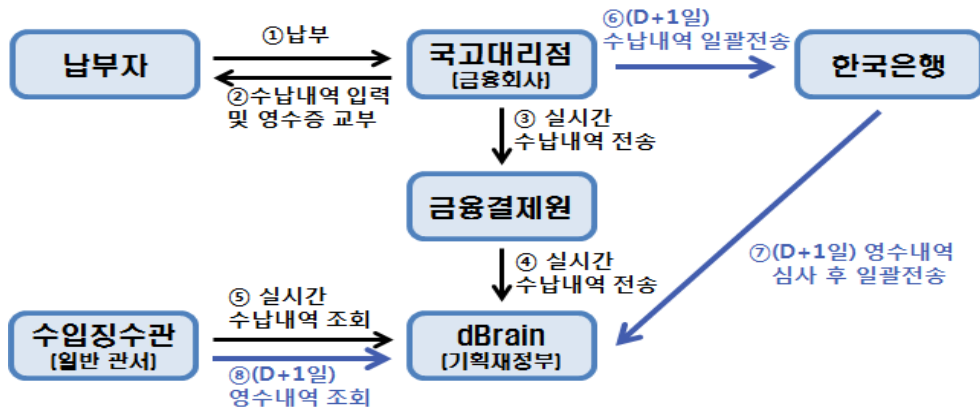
납부자

①납부

②수납내역 입력 및 영수증 교부

국고대리점 [금융회사]

⑥(D+1일) 수납내역 일괄전송

한국은행

③ 실시간 수납내역 전송

금융결제원

④ 실시간 수납내역 전송

⑦(D+1일) 영수내역 심사 후 일괄전송

수입징수관 [일반 관서]

⑤ 실시간 수납내역 조회

⑧(D+1일) 영수내역 조회

dBrain [기획재정부]